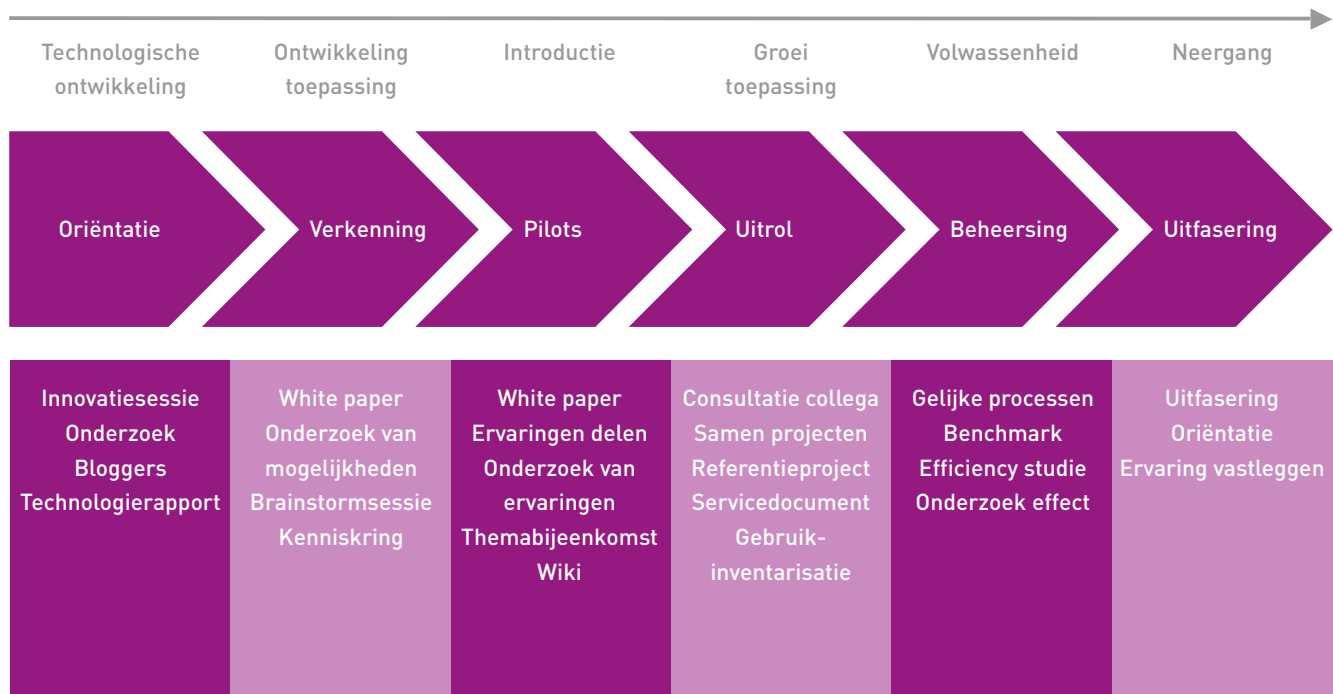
Technologische ontwikkeling

Ontwikkeling toepassing

Introductie

Groei toepassing

Volwassenheid

Neergang

Oriëntatie

Verkenning

Pilots

Uitrol

Beheersing

Uitfasering

Innovatiesessie
Onderzoek
Bloggers
Technologierapport

White paper
Onderzoek van mogelijkheden
Brainstormsessie
Kenniskring

White paper
Ervaringen delen
Onderzoek van ervaringen
Themabijeenkomst
Wiki

Consultatie collega
Samen projecten
Referentieproject
Servicedocument
Gebruik-inventarisatie

Gelijke processen
Benchmark
Efficiency studie
Onderzoek effect

Uitfasering
Oriëntatie
Ervaring vastleggen